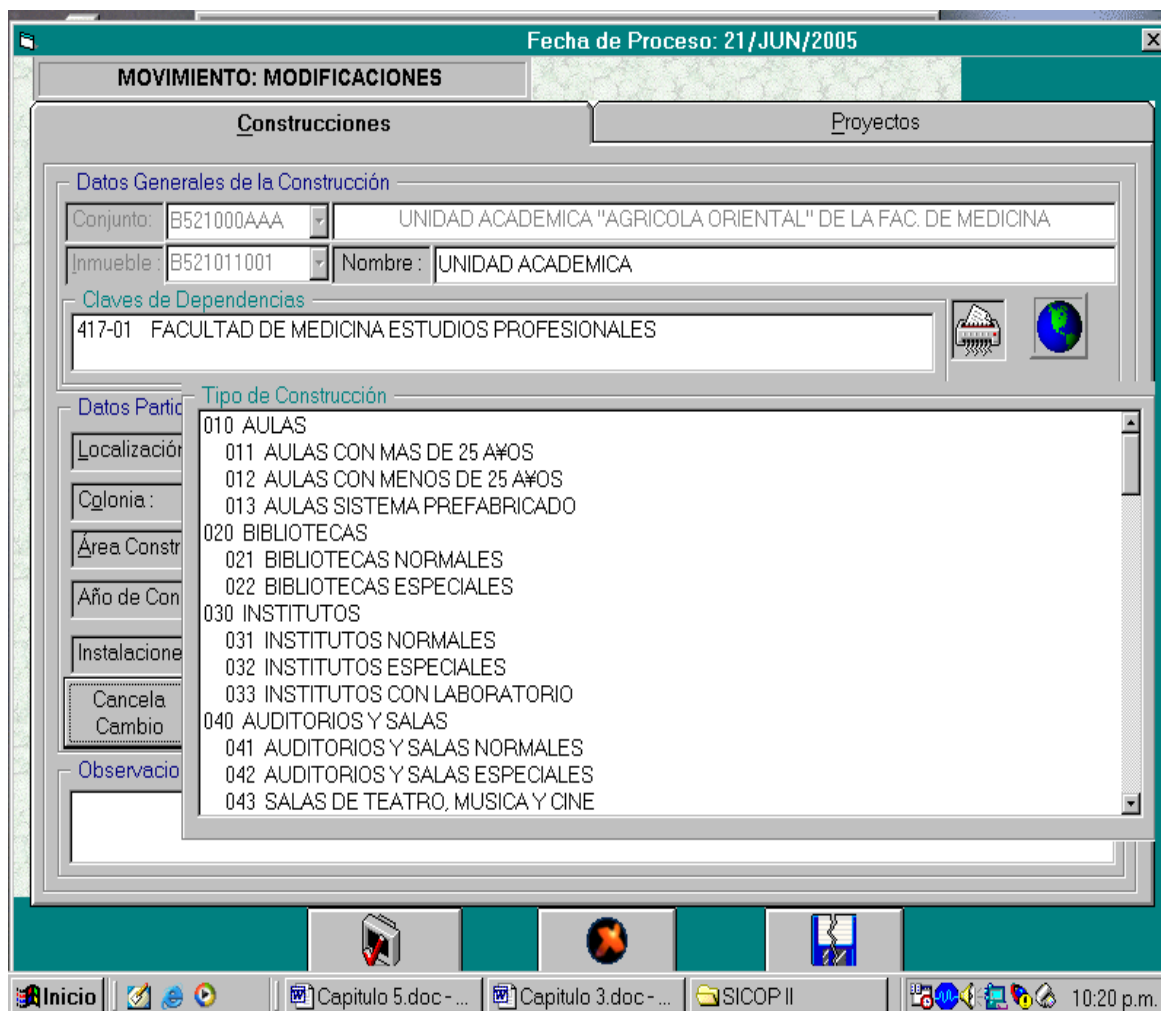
Fecha de Proceso: 21/JUN/2005

MOVIMIENTO: MODIFICACIONES

Construcciones

Proyectos

Datos Generales de la Construcción

Conjunto: B521000AAA

UNIDAD ACADEMICA "AGRICOLA ORIENTAL" DE LA FAC. DE MEDICINA

Inmueble : B521011001

Nombre : UNIDAD ACADEMICA

Claves de Dependencias

417-01 FACULTAD DE MEDICINA ESTUDIOS PROFESIONALES

Datos Partic

Localizació

Colonia :

Área Constr

Año de Con

Instalacione

Cancela Cambio

Observacio

Tipo de Construcción

010 AULAS
011 AULAS CON MAS DE 25 A¥OS
012 AULAS CON MENOS DE 25 A¥OS
013 AULAS SISTEMA PREFABRICADO
020 BIBLIOTECAS
021 BIBLIOTECAS NORMALES
022 BIBLIOTECAS ESPECIALES
030 INSTITUTOS
031 INSTITUTOS NORMALES
032 INSTITUTOS ESPECIALES
033 INSTITUTOS CON LABORATORIO
040 AUDITORIOS Y SALAS
041 AUDITORIOS Y SALAS NORMALES
042 AUDITORIOS Y SALAS ESPECIALES
043 SALAS DE TEATRO, MUSICA Y CINE

Inicio

Capitulo 5.doc - ...

Capitulo 3.doc - ...

SICOP II

10:20 p.m.